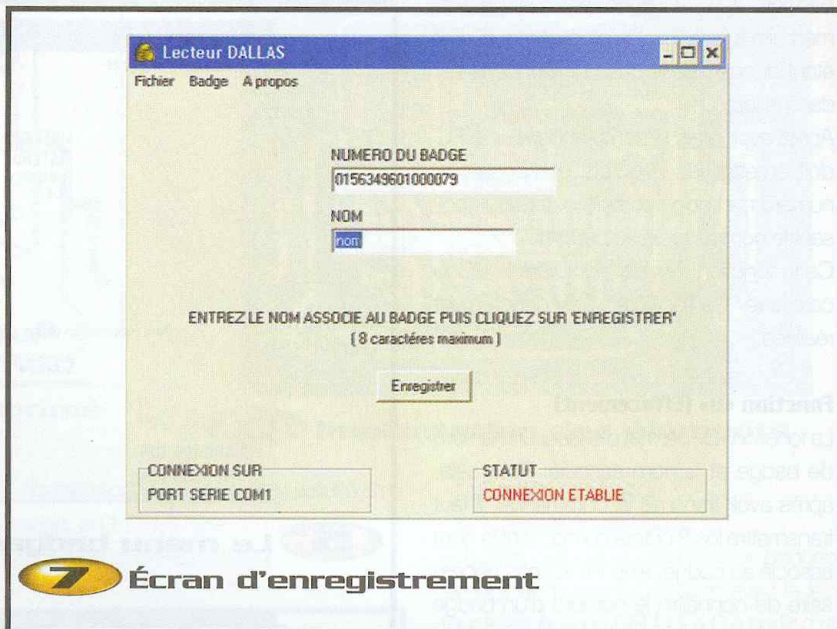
Lecteur DALLAS

Fichier Badge A propos

NUMERO DU BADGE

0156349601000079

NOM

nom

ENTREZ LE NOM ASSOCIE AU BADGE PUIS CLIQUEZ SUR 'ENREGISTRER'

( 8 caractéres maximum )

Enregistrer

CONNEXION SUR

PORT SERIE COM1

STATUT

CONNEXION ETABLIE

7 Écran d'enregistrement